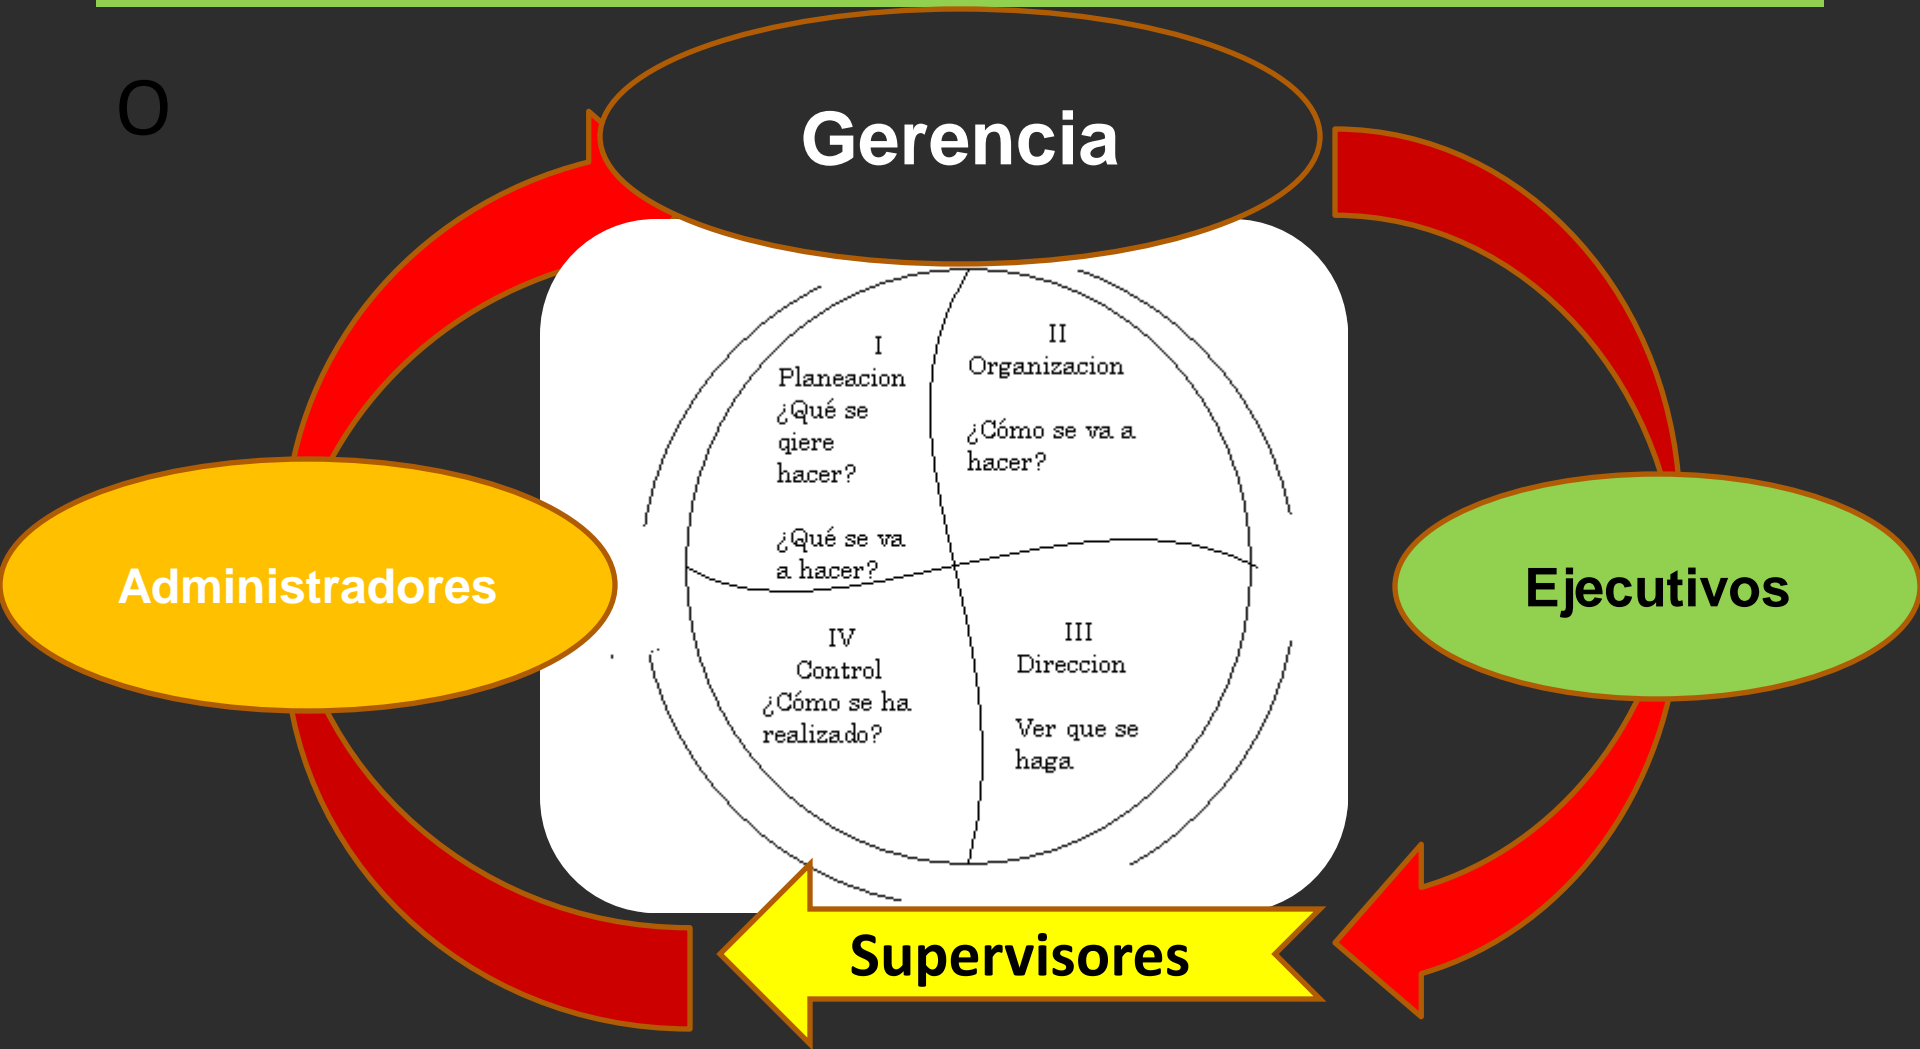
O

Gerencia

I
Planeacion
¿Qué se qiere hacer?

¿Qué se va a hacer?

II
Organizacion

¿Cómo se va a hacer?

IV
Control
¿Cómo se ha realizado?

III
Direccion

Ver que se haga

Administradores

Ejecutivos

Supervisores